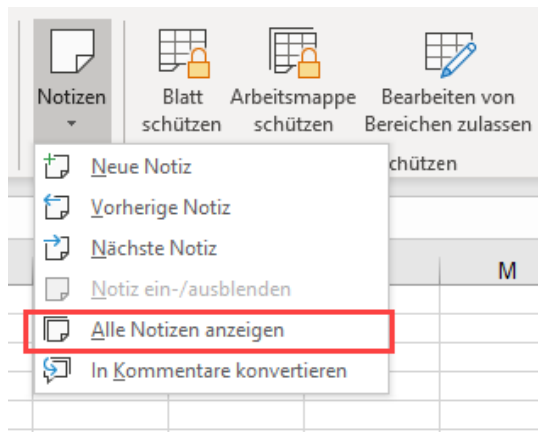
Notizen

Blatt schützen

Arbeitsmappe schützen

Bearbeiten von Bereichen zulassen

chützen

M

Neue Notiz

Vorherige Notiz

Nächste Notiz

Notiz ein-/ausblenden

Alle Notizen anzeigen

In Kommentare konvertieren